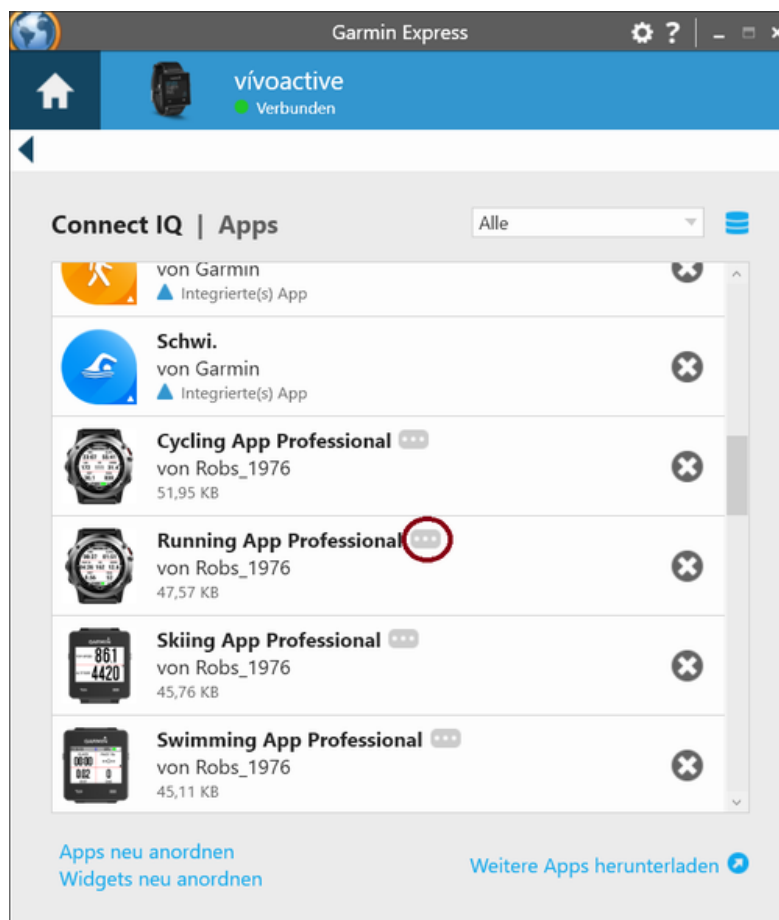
Garmin Express

vívoactive
Verbunden

Connect IQ | Apps

Alle

von Garmin
Integrierte(s) App

Schwi.
von Garmin
Integrierte(s) App

Cycling App Professional
von Robs_1976
51,95 KB

Running App Professional
von Robs_1976
47,57 KB

Skiing App Professional
von Robs_1976
45,76 KB

Swimming App Professional
von Robs_1976
45,11 KB

Apps neu anordnen
Widgets neu anordnen

Weitere Apps herunterladen